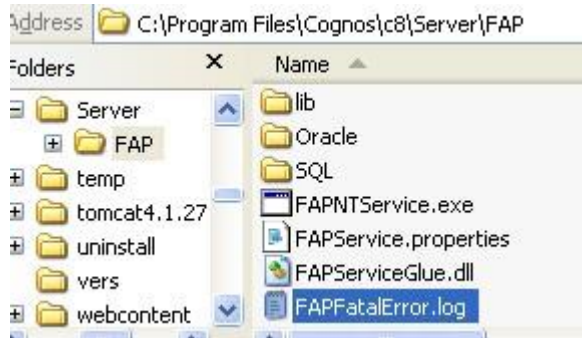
Address C:\Program Files\Cognos\c8\Server\FAP

Folders ×

Server
FAP
temp
tomcat4.1.27
uninstall
vers
webcontent

Name

lib
Oracle
SQL
FAPNTService.exe
FAPService.properties
FAPServiceGlue.dll
FAPFatalError.log